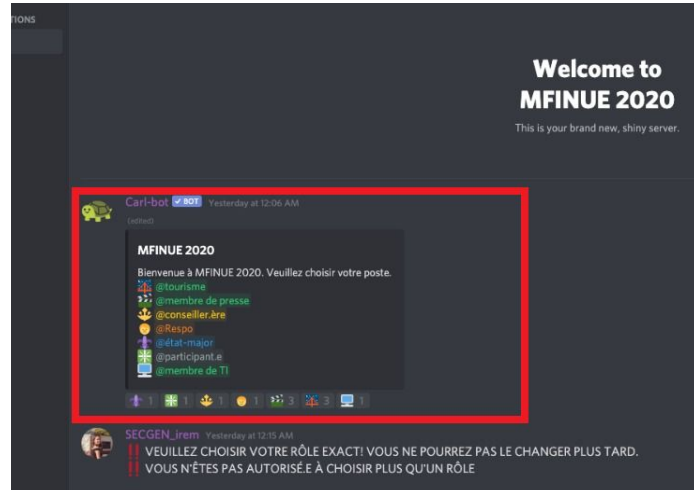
ATIONS

Welcome to MFINUE 2020

This is your brand new, shiny server.

Carl-bot ✓BOT Yesterday at 12:06 AM
(edited)

MFINUE 2020

Bienvenue à MFINUE 2020. Veuillez choisir votre poste.
@tourisme
@membre de presse
@conseiller.ère
@Respo
@état-major
@participant.e
@membre de TI

1 1 1 1 3 3 1

SECGEN_irem Yesterday at 12:15 AM
‼ VEUILLEZ CHOISIR VOTRE RÔLE EXACT! VOUS NE POURREZ PAS LE CHANGER PLUS TARD.
‼ VOUS N'ÊTES PAS AUTORISÉ.E À CHOISIR PLUS QU'UN RÔLE